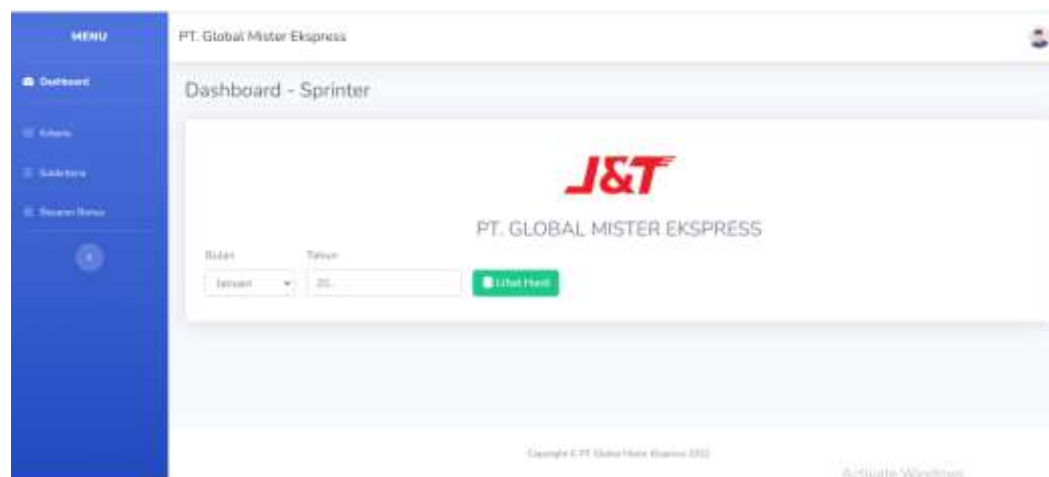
MENU

Dashboard

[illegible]

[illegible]

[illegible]

PT. Global Mister Ekspress

Dashboard - Sprinter

J&T

PT. GLOBAL MISTER EKSPRESS

Bulan

Tahun

Januari

20

Lihat Hasil

Copyright © PT Global Mister Ekspress 2022

Activate Windows